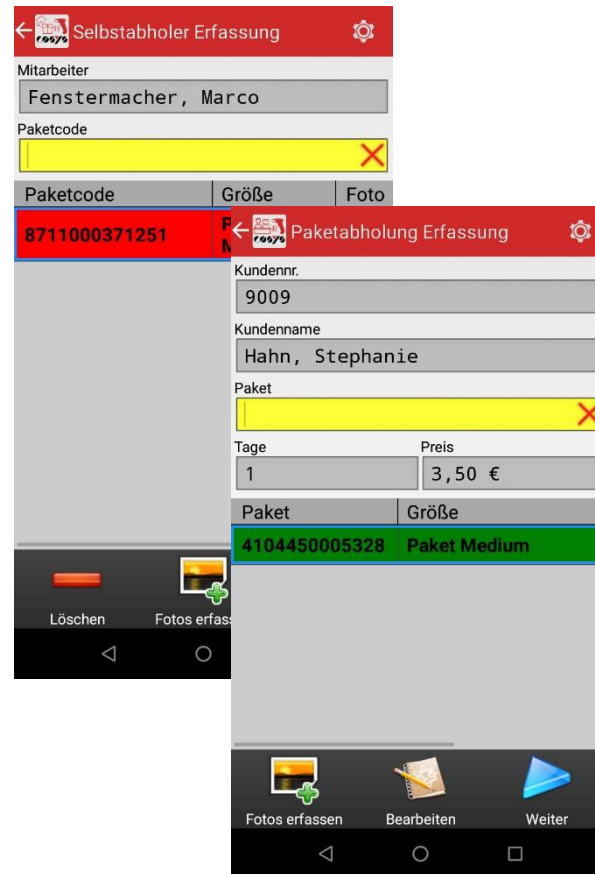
Selbstabholer Erfassung

Mitarbeiter

Fenstermacher, Marco

Paketcode

| Paketcode | Größe | Foto |
|---|---|---|
| 8711000371251 | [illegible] | |

Löschen

Fotos erfass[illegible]

Paketabholung Erfassung

Kundennr.

9009

Kundenname

Hahn, Stephanie

Paket

Tage

1

Preis

3,50 €

| Paket | Größe |
|---|---|
| 4104450005328 | Paket Medium |

Fotos erfassen

Bearbeiten

Weiter